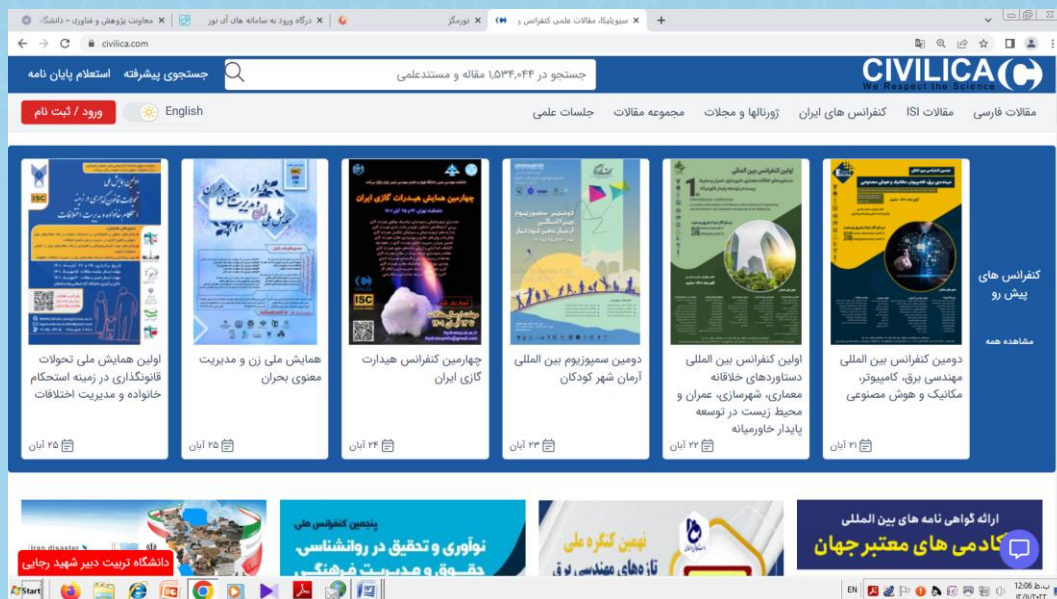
معاونت پژوهش و فناوری - دانشگ | درگاه ورود به سامانه های آن نور | نورمگز | سیویلیکا، مقالات علمی کنفرانس و

civilica.com

CIVILICA
We Respect the Science

جستجو در ۱,۵۳۴,۰۴۴ مقاله و مستندعلمی

جستجوی پیشرفته | استعلام پایان نامه

مقالات فارسی | مقالات ISI | کنفرانس های ایران | ژورنالها و مجلات | مجموعه مقالات | جلسات علمی

English | ورود / ثبت نام

کنفرانس های پیش رو

مشاهده همه

دومین کنفرانس بین المللی مهندسی برق، کامپیوتر، مکانیک و هوش مصنوعی
۲۱ آبان

اولین کنفرانس بین المللی دستاوردهای خلاقانه معماری، شهرسازی، عمران و محیط زیست در توسعه پایدار خاورمیانه
۲۲ آبان

دومین سمپوزیوم بین المللی آرمان شهر کودکان
۲۳ آبان

چهارمین کنفرانس هیدرات گازی ایران
۲۴ آبان

همایش ملی زن و مدیریت معنوی بحران
۲۵ آبان

اولین همایش ملی تحولات قانونگذاری در زمینه استحکام خانواده و مدیریت اختلافات
۲۵ آبان

ارائه گواهی نامه های بین المللی
آکادمی های معتبر جهان

نهمین کنگره ملی
تازه های مهندسی برق

پنجمین کنفرانس ملی
نوآوری و تحقیق در روانشناسی، حقوق و مدیریت فرهنگی

دانشگاه تربیت دبیر شهید رجایی

Start

EN
12:06 ب.ظ